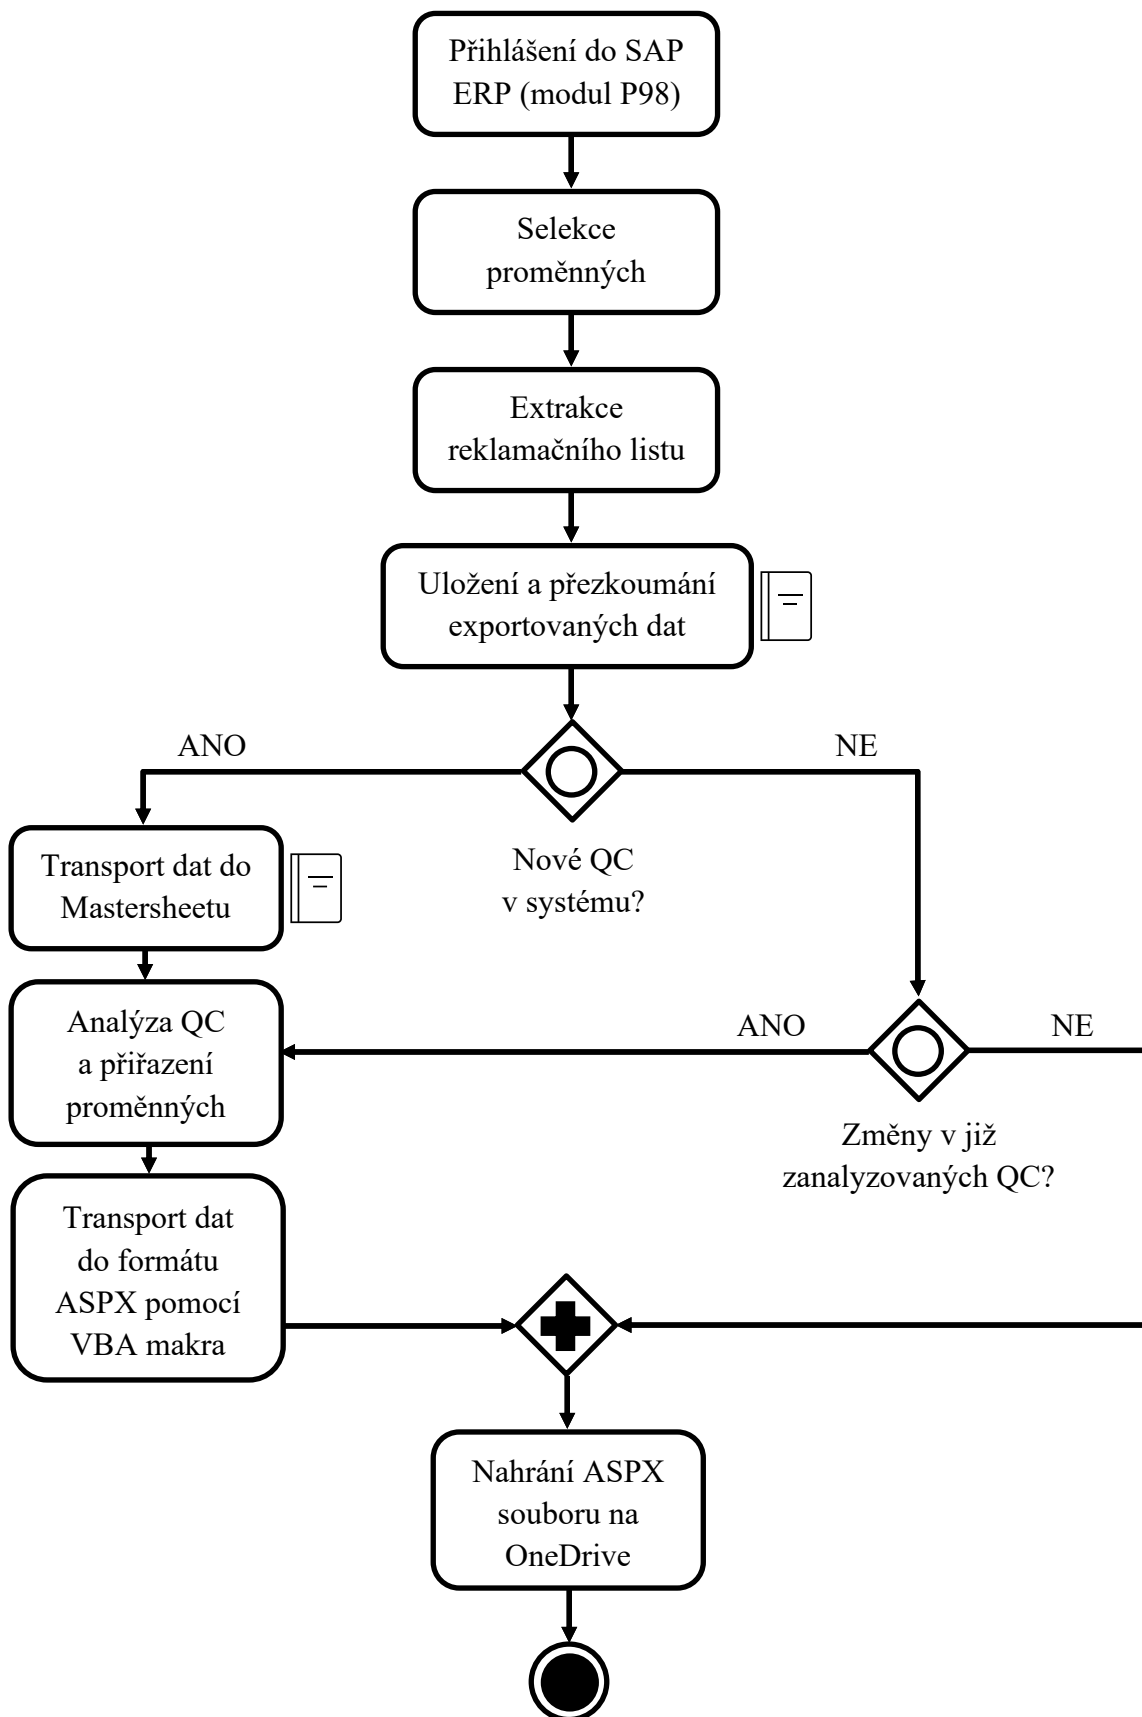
Přihlášení do SAP ERP (modul P98)

Selekce proměnných

Extrakce reklamačního listu

Uložení a přezkoumání exportovaných dat

ANO

NE

Nové QC v systému?

Transport dat do Mastersheetu

Analýza QC a přiřazení proměnných

ANO

NE

Změny v již zanalyzovaných QC?

Transport dat do formátu ASPX pomocí VBA makra

Nahrání ASPX souboru na OneDrive